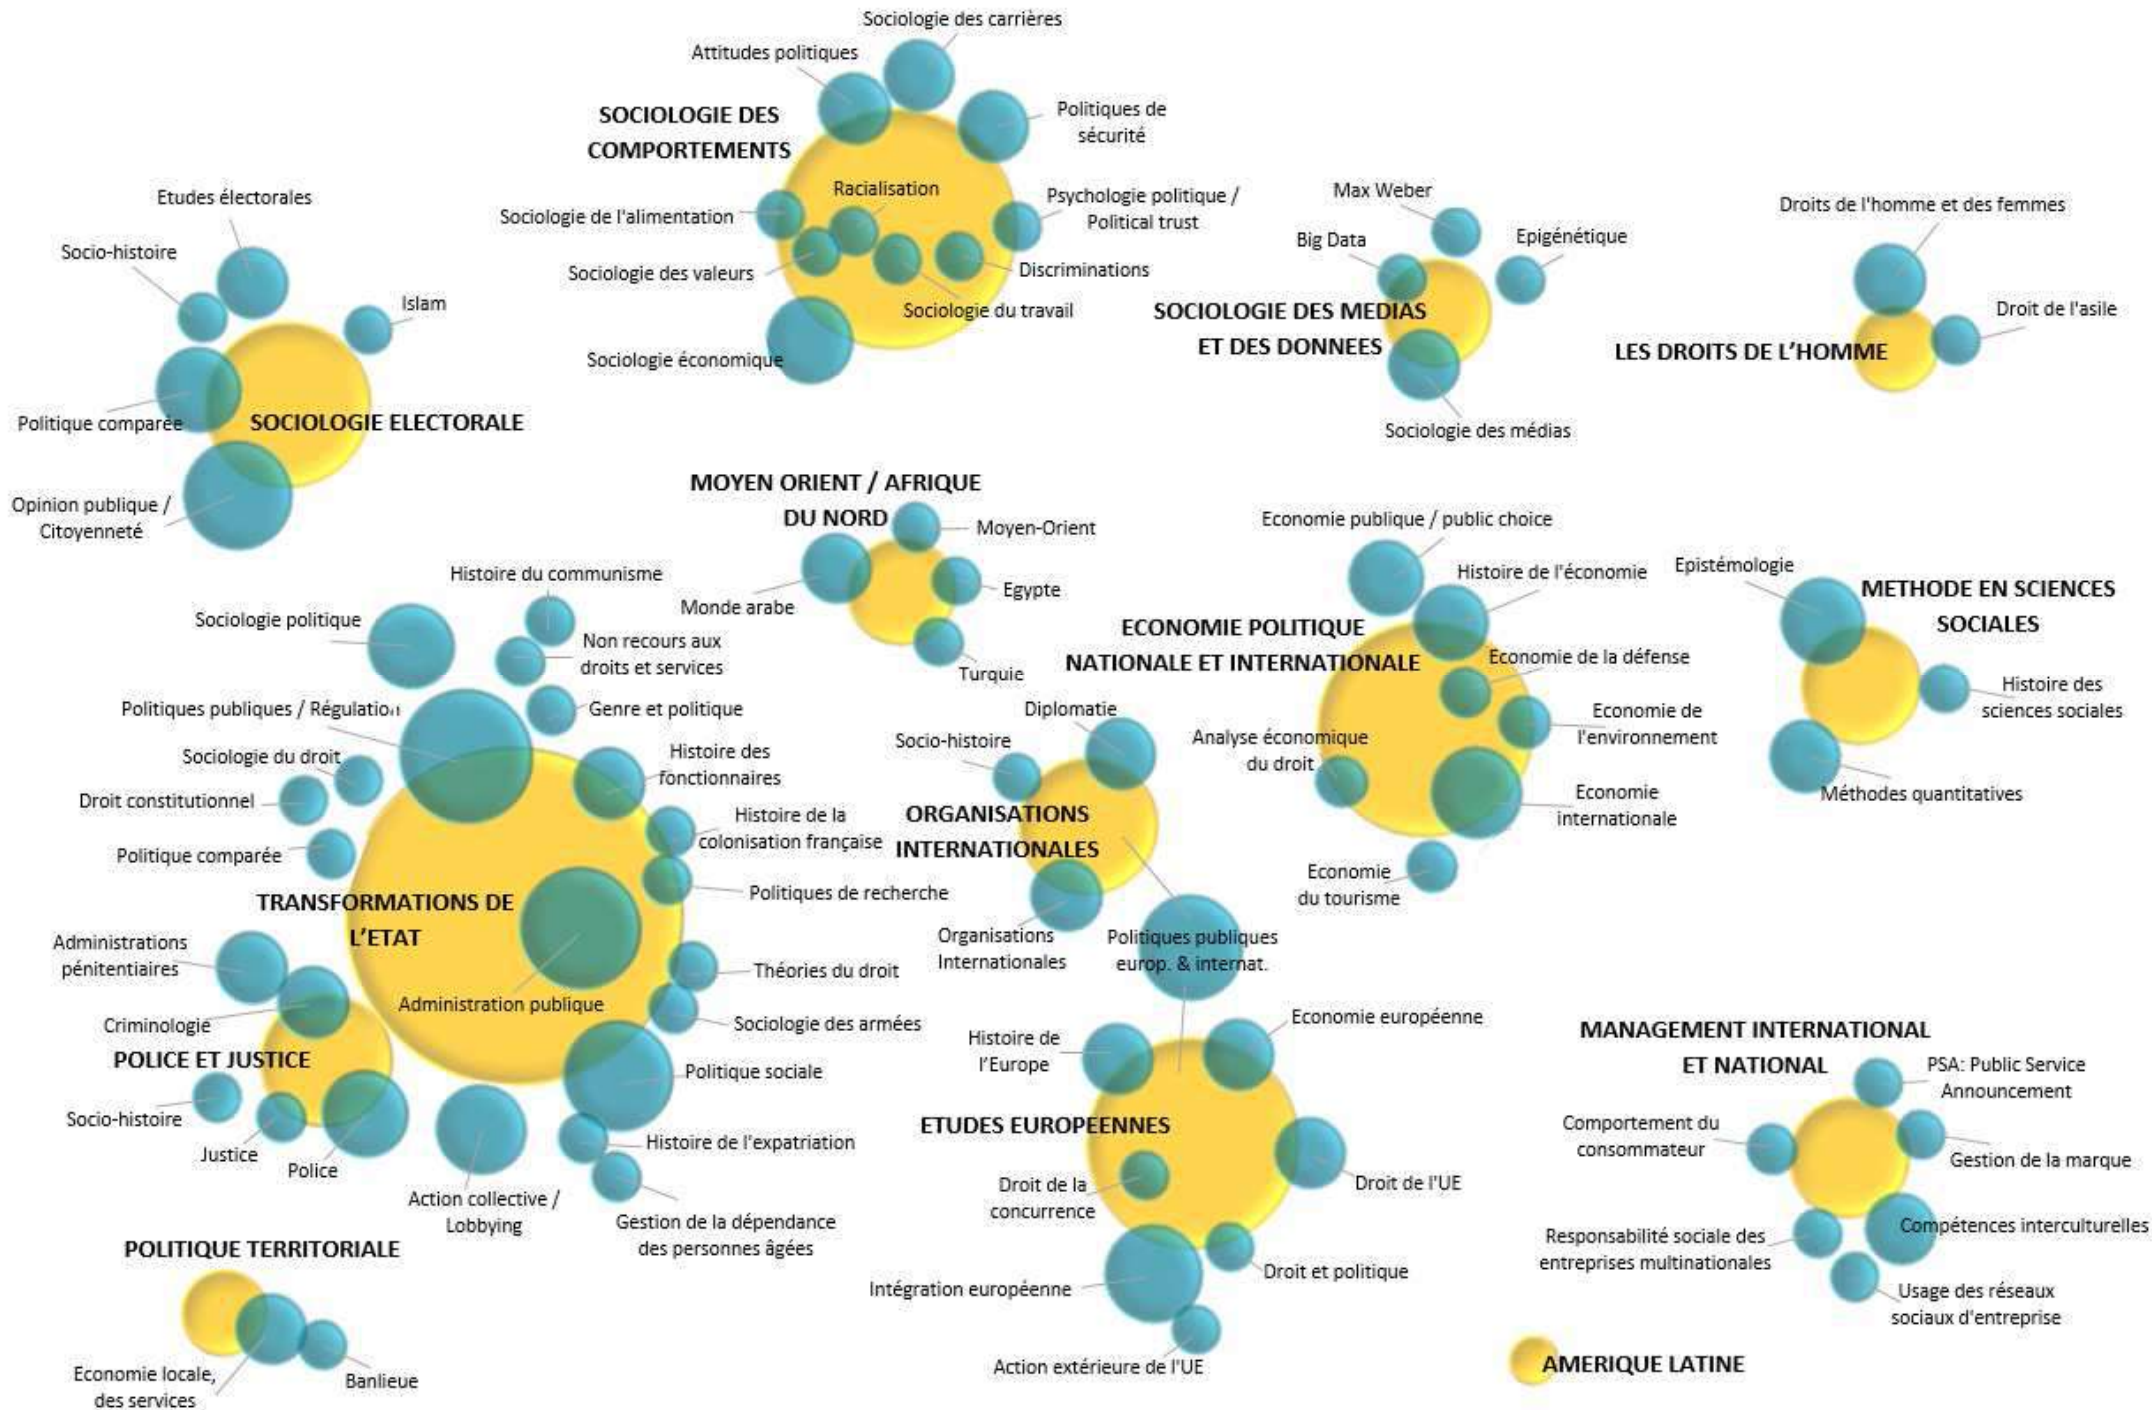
Sociologie des carrières
Attitudes politiques
SOCIOLOGIE DES COMPORTEMENTS
Politiques de sécurité
Racialisation
Sociologie de l'alimentation
Psychologie politique / Political trust
Sociologie des valeurs
Discriminations
Sociologie du travail
Sociologie économique

Etudes électorales
Socio-histoire
Islam
Politique comparée
SOCIOLOGIE ELECTORALE
Opinion publique / Citoyenneté

Max Weber
Big Data
Epigénétique
SOCIOLOGIE DES MEDIAS ET DES DONNEES
Sociologie des médias

Droits de l'homme et des femmes
Droit de l'asile
LES DROITS DE L'HOMME

MOYEN ORIENT / AFRIQUE DU NORD
Moyen-Orient
Monde arabe
Egypte
Turquie

Economie publique / public choice
Histoire de l'économie
Epistémologie
METHODE EN SCIENCES SOCIALES
ECONOMIE POLITIQUE NATIONALE ET INTERNATIONALE
Economie de la défense
Economie de l'environnement
Analyse économique du droit
Economie internationale
Economie du tourisme
Histoire des sciences sociales
Méthodes quantitatives

Histoire du communisme
Sociologie politique
Non recours aux droits et services
Genre et politique
Politiques publiques / Régulation
Sociologie du droit
Histoire des fonctionnaires
Droit constitutionnel
Histoire de la colonisation française
Politique comparée
Politiques de recherche
TRANSFORMATIONS DE L'ETAT
Administrations pénitentiaires
Théories du droit
Administration publique
Criminologie
Sociologie des armées
POLICE ET JUSTICE
Politique sociale
Socio-histoire
Justice
Police
Histoire de l'expatriation
Action collective / Lobbying
Gestion de la dépendance des personnes âgées

Diplomatie
Socio-histoire
ORGANISATIONS INTERNATIONALES
Organisations Internationales
Politiques publiques europ. & internat.

Economie européenne
Histoire de l'Europe
ETUDES EUROPEENNES
Droit de l'UE
Droit de la concurrence
Droit et politique
Intégration européenne
Action extérieure de l'UE

MANAGEMENT INTERNATIONAL ET NATIONAL
PSA: Public Service Announcement
Comportement du consommateur
Gestion de la marque
Responsabilité sociale des entreprises multinationales
Compétences interculturelles
Usage des réseaux sociaux d'entreprise

POLITIQUE TERRITORIALE
Economie locale, des services
Banlieue

AMERIQUE LATINE